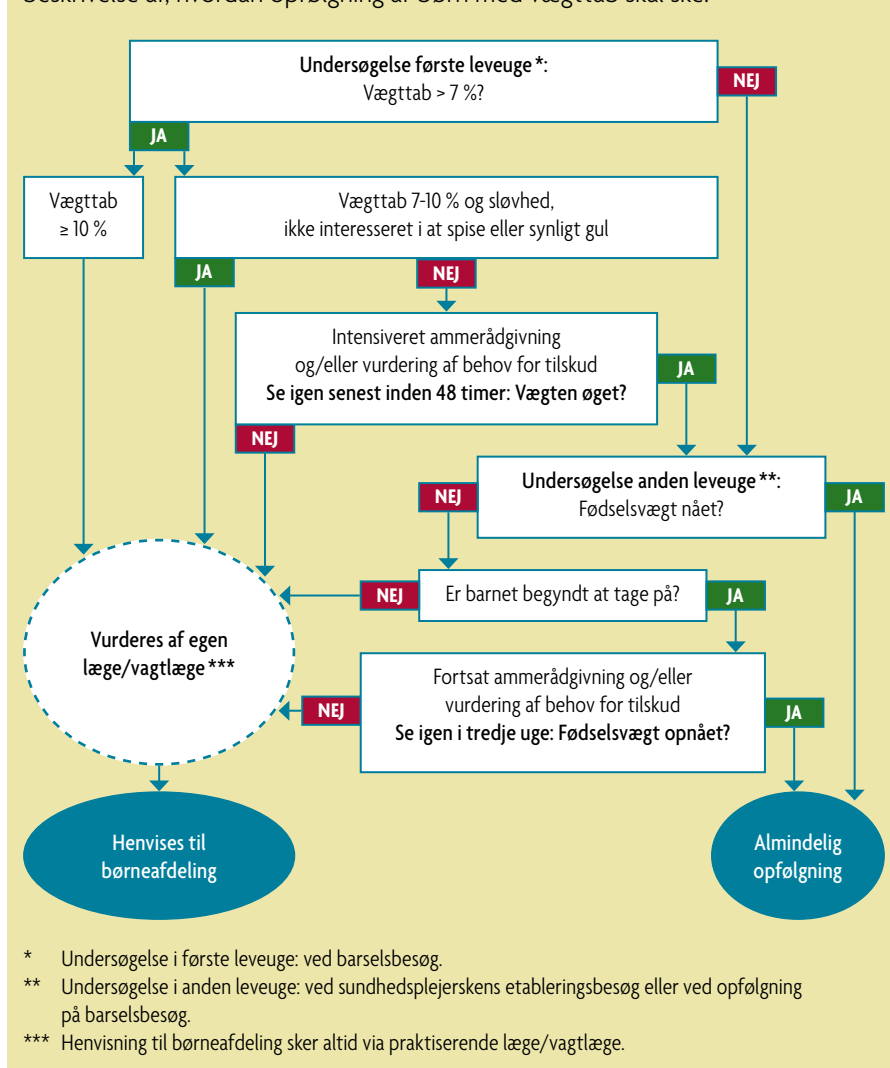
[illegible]

**Undersøgelse første leveuge *:**
Vægttab > 7 %?

NEJ

JA

Vægttab ≥ 10 %

Vægttab 7-10 % og sløvhed, ikke interesseret i at spise eller synligt gul

JA

NEJ

Intensiveret ammerådgivning og/eller vurdering af behov for tilskud
**Se igen senest inden 48 timer: Vægten øget?**

JA

NEJ

**Undersøgelse anden leveuge **:**
Fødselsvægt nået?

NEJ

JA

NEJ

Er barnet begyndt at tage på?

JA

**Vurderes af egen læge/vagtlæge *****

NEJ

Fortsat ammerådgivning og/eller vurdering af behov for tilskud
**Se igen i tredje uge: Fødselsvægt opnået?**

JA

Henvises til børneafdeling

Almindelig opfølgning

* Undersøgelse i første leveuge: ved barselsbesøg.
** Undersøgelse i anden leveuge: ved sundhedsplejerskens etableringsbesøg eller ved opfølgning på barselsbesøg.
*** Henvisning til børneafdeling sker altid via praktiserende læge/vagtlæge.